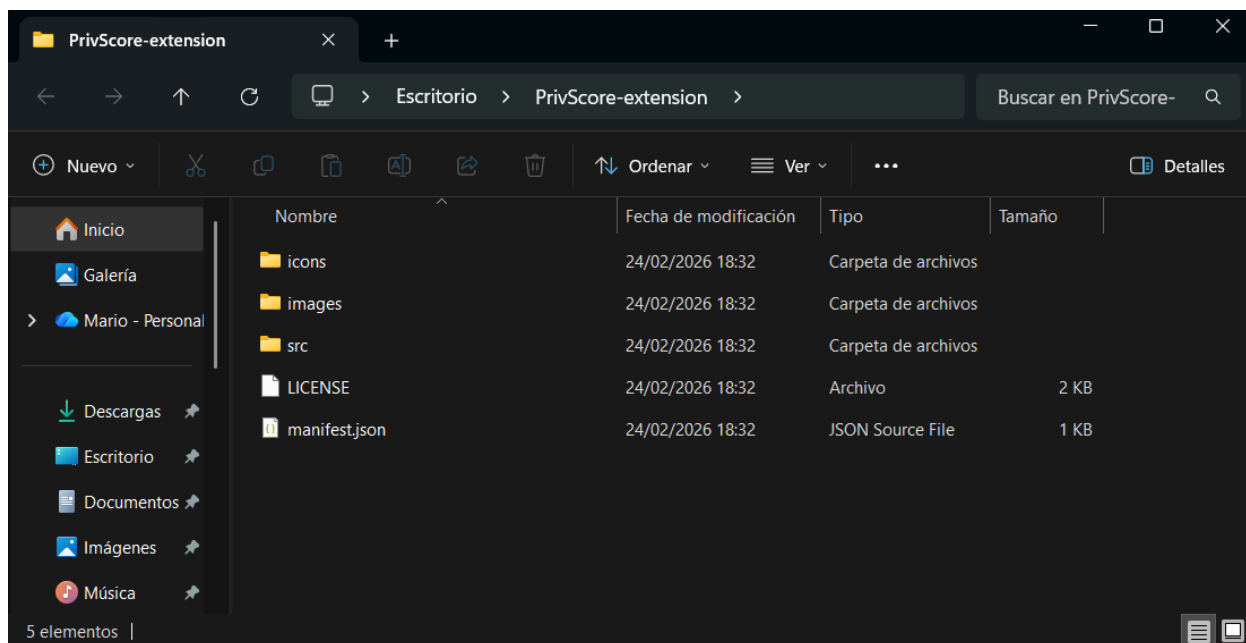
PrivScore-extension

Escritorio > PrivScore-extension >

Buscar en PrivScore-

Nuevo

Ordenar

Ver

...

Detalles

Inicio

Galería

Mario - Personal

Descargas

Escritorio

Documentos

Imágenes

Música

| Nombre | Fecha de modificación | Tipo | Tamaño |
|---|---|---|---|
| icons | 24/02/2026 18:32 | Carpeta de archivos | |
| images | 24/02/2026 18:32 | Carpeta de archivos | |
| src | 24/02/2026 18:32 | Carpeta de archivos | |
| LICENSE | 24/02/2026 18:32 | Archivo | 2 KB |
| manifest.json | 24/02/2026 18:32 | JSON Source File | 1 KB |

5 elementos |